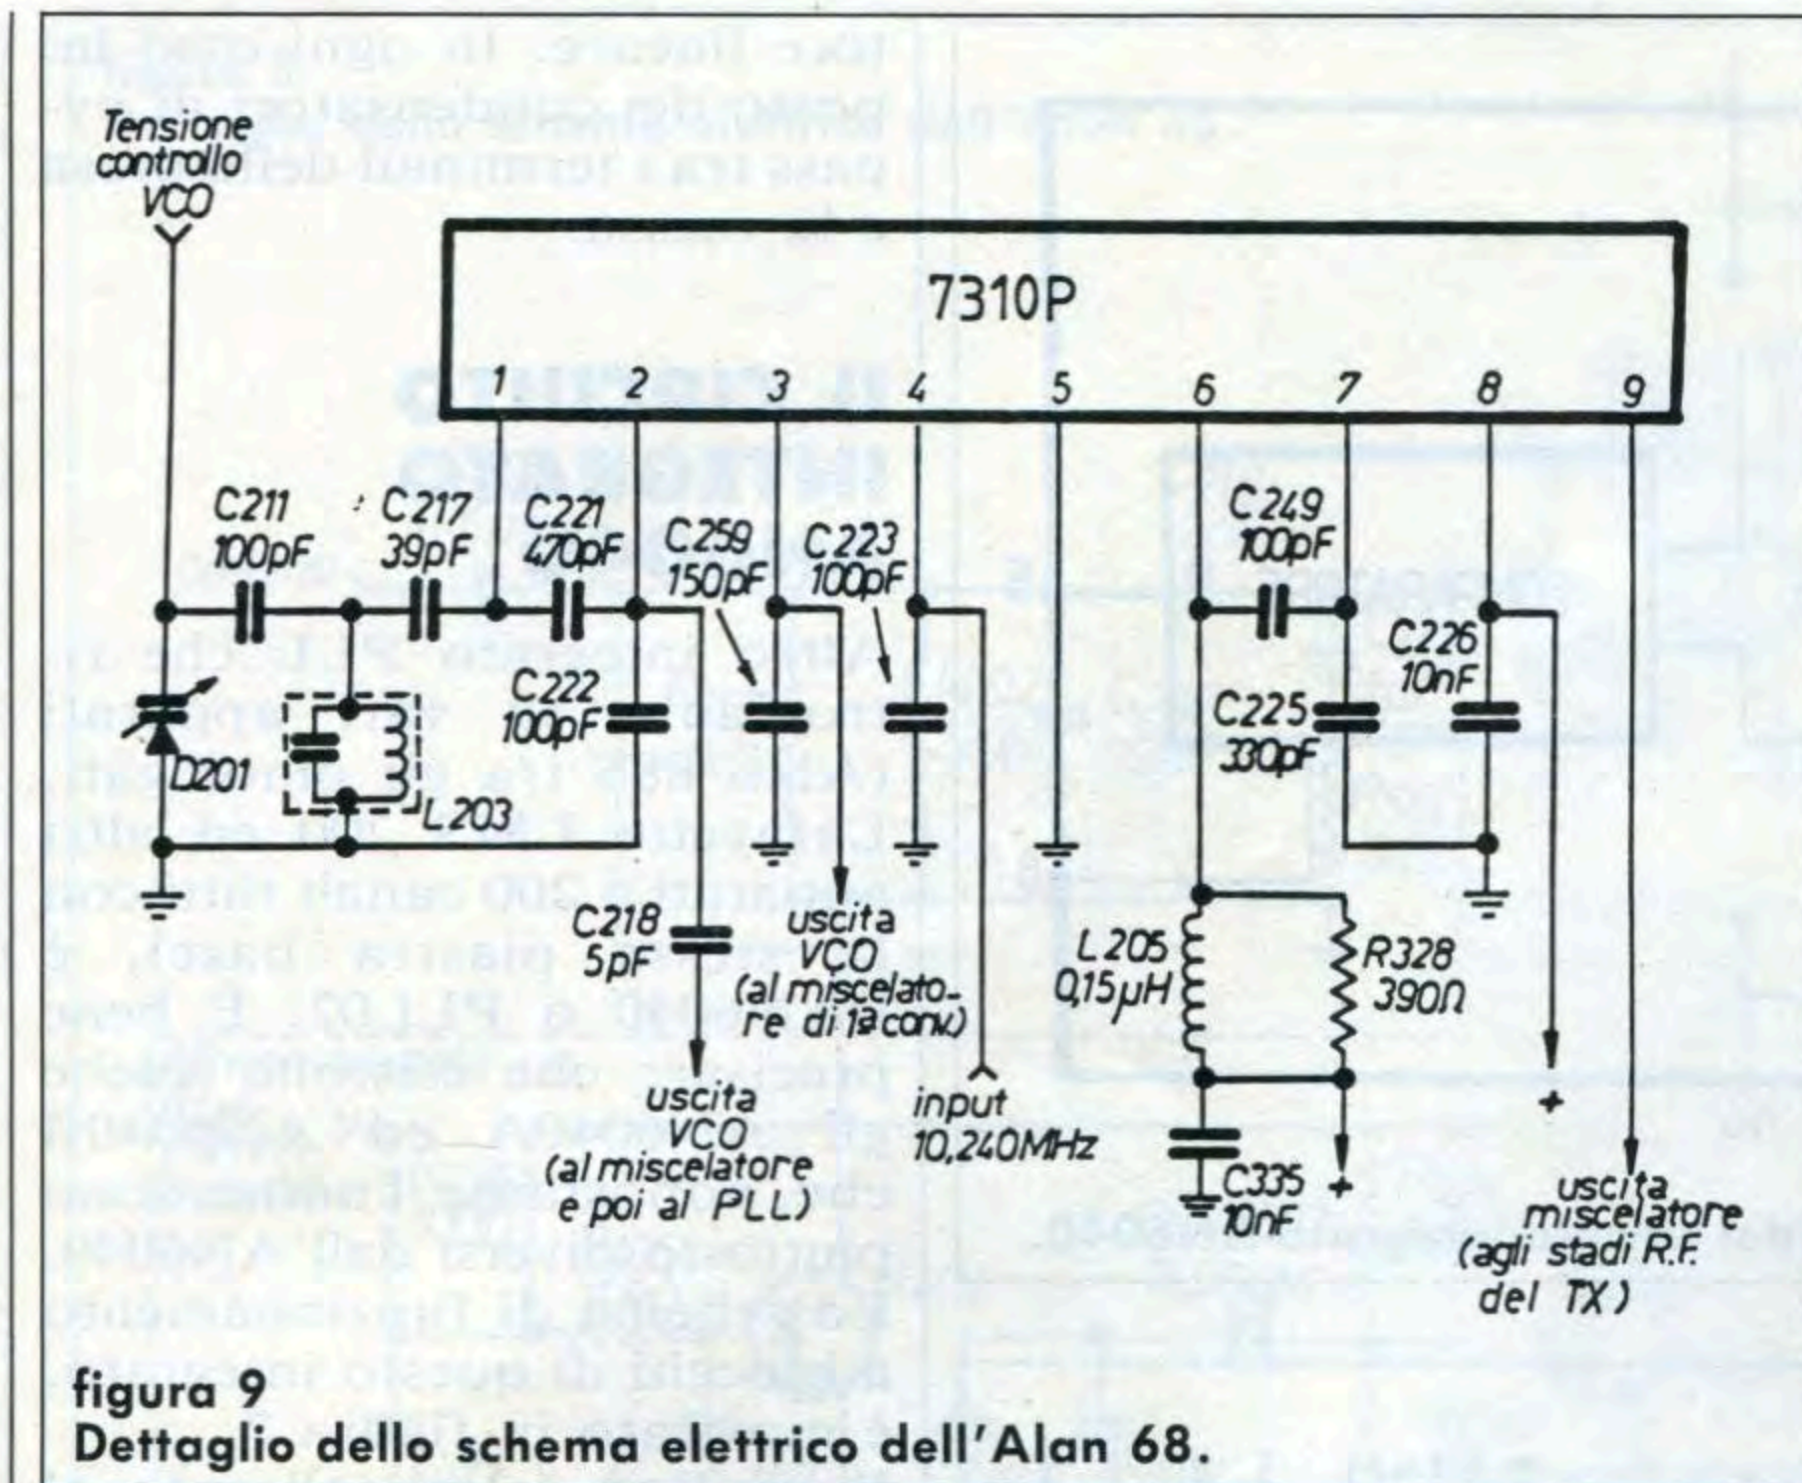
Tensione controllo VCO

7310P

1 2 3 4 5 6 7 8 9

C211 100pF
C217 39pF
C221 470pF
C259 150pF
C223 100pF
C249 100pF
C222 100pF
C226 10nF
C225 330pF
D201
L203
C218 5pF
uscita VCO (al miscelatore di 1ª conv.)
uscita VCO (al miscelatore e poi al PLL)
input 10,240MHz
L205 0,15μH
R328 390Ω
C335 10nF
+
+
uscita miscelatore (agli stadi R.F. del TX)

figura 9
Dettaglio dello schema elettrico dell'Alan 68.